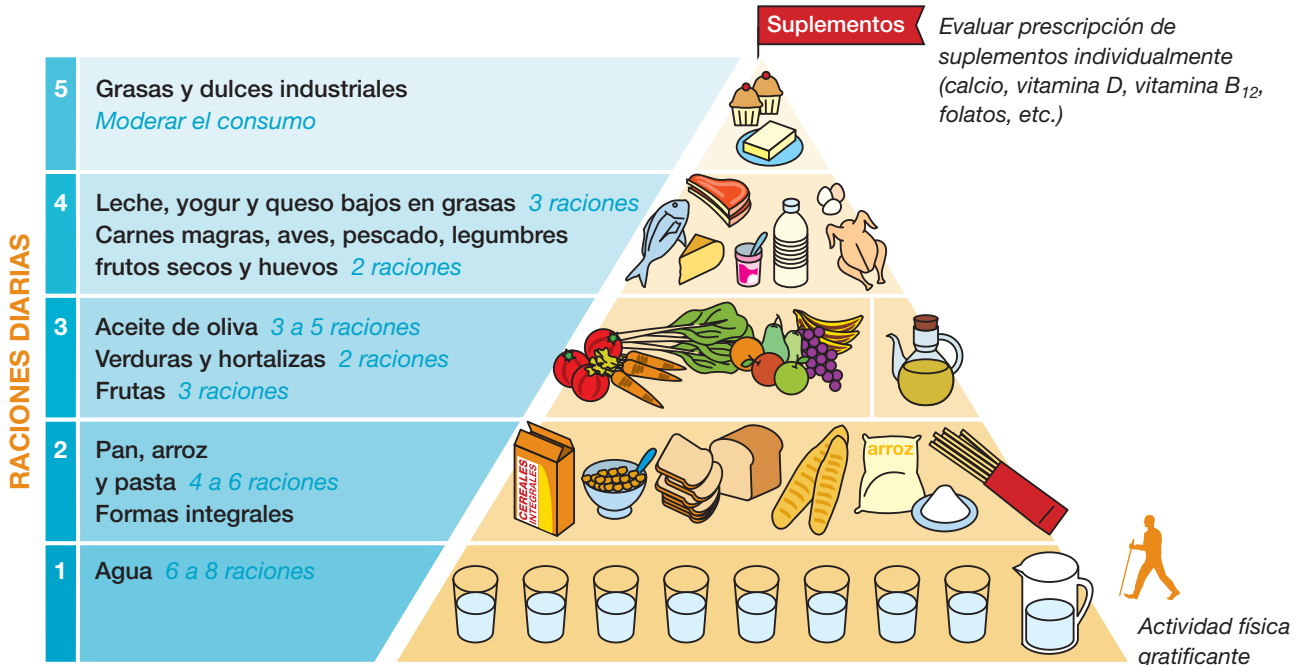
Suplementos

Evaluar prescripción de suplementos individualmente (calcio, vitamina D, vitamina $B_{12}$, folatos, etc.)

RACIONES DIARIAS

5 Grasas y dulces industriales
Moderar el consumo

4 Leche, yogur y queso bajos en grasas 3 raciones
Carnes magras, aves, pescado, legumbres frutos secos y huevos 2 raciones

3 Aceite de oliva 3 a 5 raciones
Verduras y hortalizas 2 raciones
Frutas 3 raciones

2 Pan, arroz y pasta 4 a 6 raciones
Formas integrales

1 Agua 6 a 8 raciones

arroz

CEREALES INTEGRALES

Actividad física gratificante